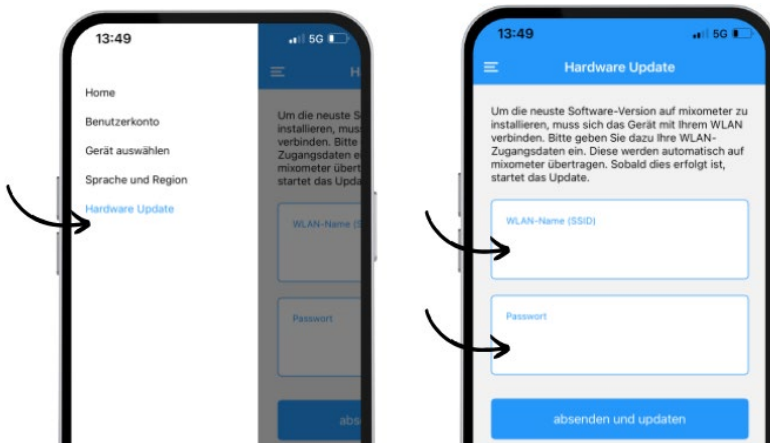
13:49

5G

Home

Benutzerkonto

Gerät auswählen

Sprache und Region

Hardware Update

H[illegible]

Um die neuste S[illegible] installieren, muss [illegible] verbinden. Bitte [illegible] Zugangsdaten e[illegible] mixometer übert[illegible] startet das Upda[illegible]

WLAN-Name (S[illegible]

Passwort

abs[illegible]

13:49

5G

Hardware Update

Um die neuste Software-Version auf mixometer zu installieren, muss sich das Gerät mit Ihrem WLAN verbinden. Bitte geben Sie dazu Ihre WLAN-Zugangsdaten ein. Diese werden automatisch auf mixometer übertragen. Sobald dies erfolgt ist, startet das Update.

WLAN-Name (SSID)

Passwort

absenden und updaten